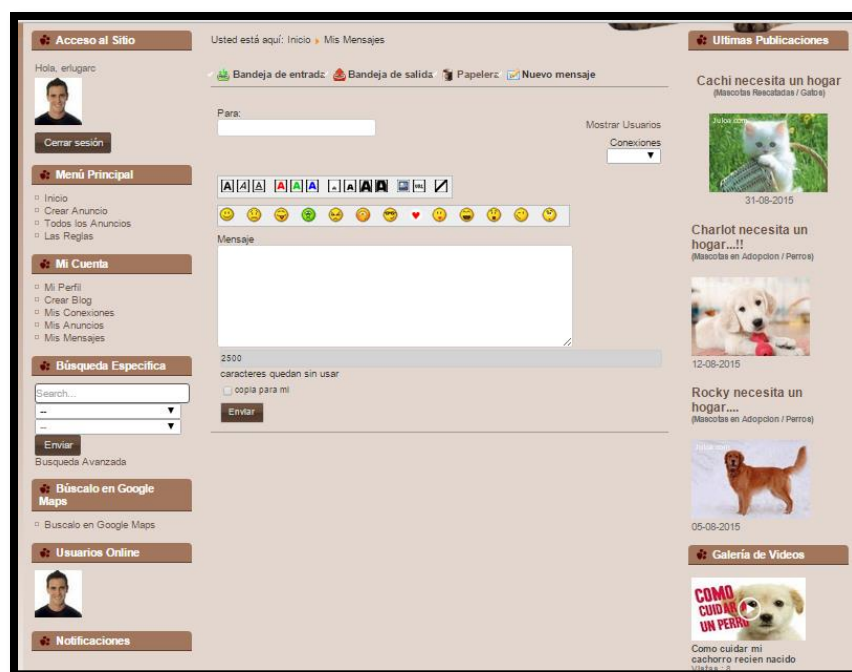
Acceso al Sitio

Hola, erlugarc

Cerrar sesión

Menú Principal

Inicio
Crear Anuncio
Todos los Anuncios
Las Reglas

Mi Cuenta

Mi Perfil
Crear Blog
Mis Conexiones
Mis Anuncios
Mis Mensajes

Búsqueda Especifica

Search...

Enviar

Busqueda Avanzada

Búscalo en Google Maps

Buscalo en Google Maps

Usuarios Online

Notificaciones

Usted está aquí: Inicio Mis Mensajes

Bandeja de entrada Bandeja de salida Papelera Nuevo mensaje

Para:

Mostrar Usuarios

Conexiones

Mensaje

2500
caracteres quedan sin usar

copia para mi

Enviar

Ultimas Publicaciones

Cachi necesita un hogar
(Mascotas Rescatadas / Gatos)

31-08-2015

Charlot necesita un hogar...!!
(Mascotas en Adopcion / Perros)

12-08-2015

Rocky necesita un hogar....
(Mascotas en Adopcion / Perros)

05-08-2015

Galería de Videos

COMO CUIDAR UN PERRO

Como cuidar mi cachorro recien nacido